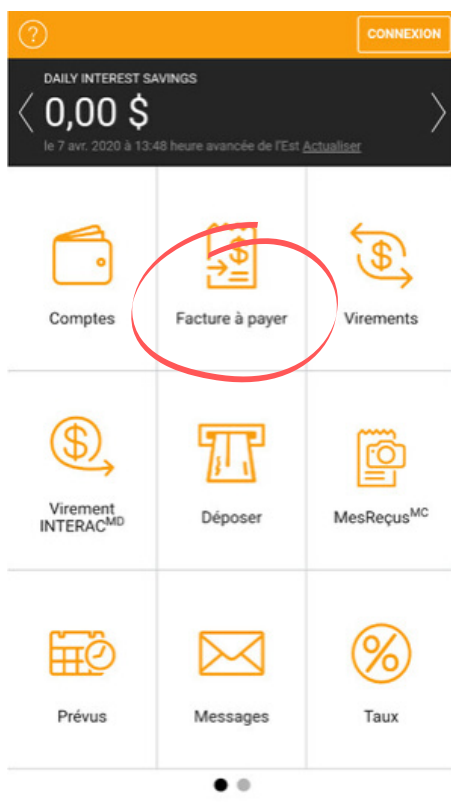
?

CONNEXION

DAILY INTEREST SAVINGS

0,00 $

le 7 avr. 2020 à 13:48 heure avancée de l'Est Actualiser

Comptes

Facture à payer

Virements

Virement INTERAC$^{MD}$

Déposer

MesReçus$^{MC}$

Prévus

Messages

Taux